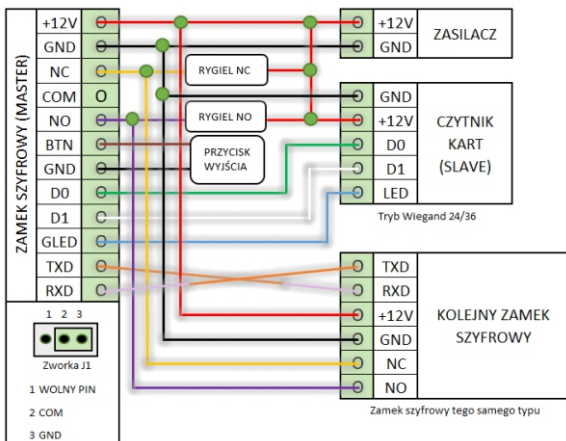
ZAMEK SZYFROWY (MASTER)

+12V
GND
NC
COM
NO
BTN
GND
D0
D1
GLED
TXD
RXD

1 2 3
Zworka J1
1 WOLNY PIN
2 COM
3 GND

RYGIEL NC
RYGIEL NO
PRZYCISK WYJŚCIA

+12V
GND
ZASILACZ

GND
+12V
D0
D1
LED
CZYTNIK KART (SLAVE)
Tryb Wiegand 24/36

TXD
RXD
+12V
GND
NC
NO
KOLEJNY ZAMEK SZYFROWY
Zamek szyfrowy tego samego typu